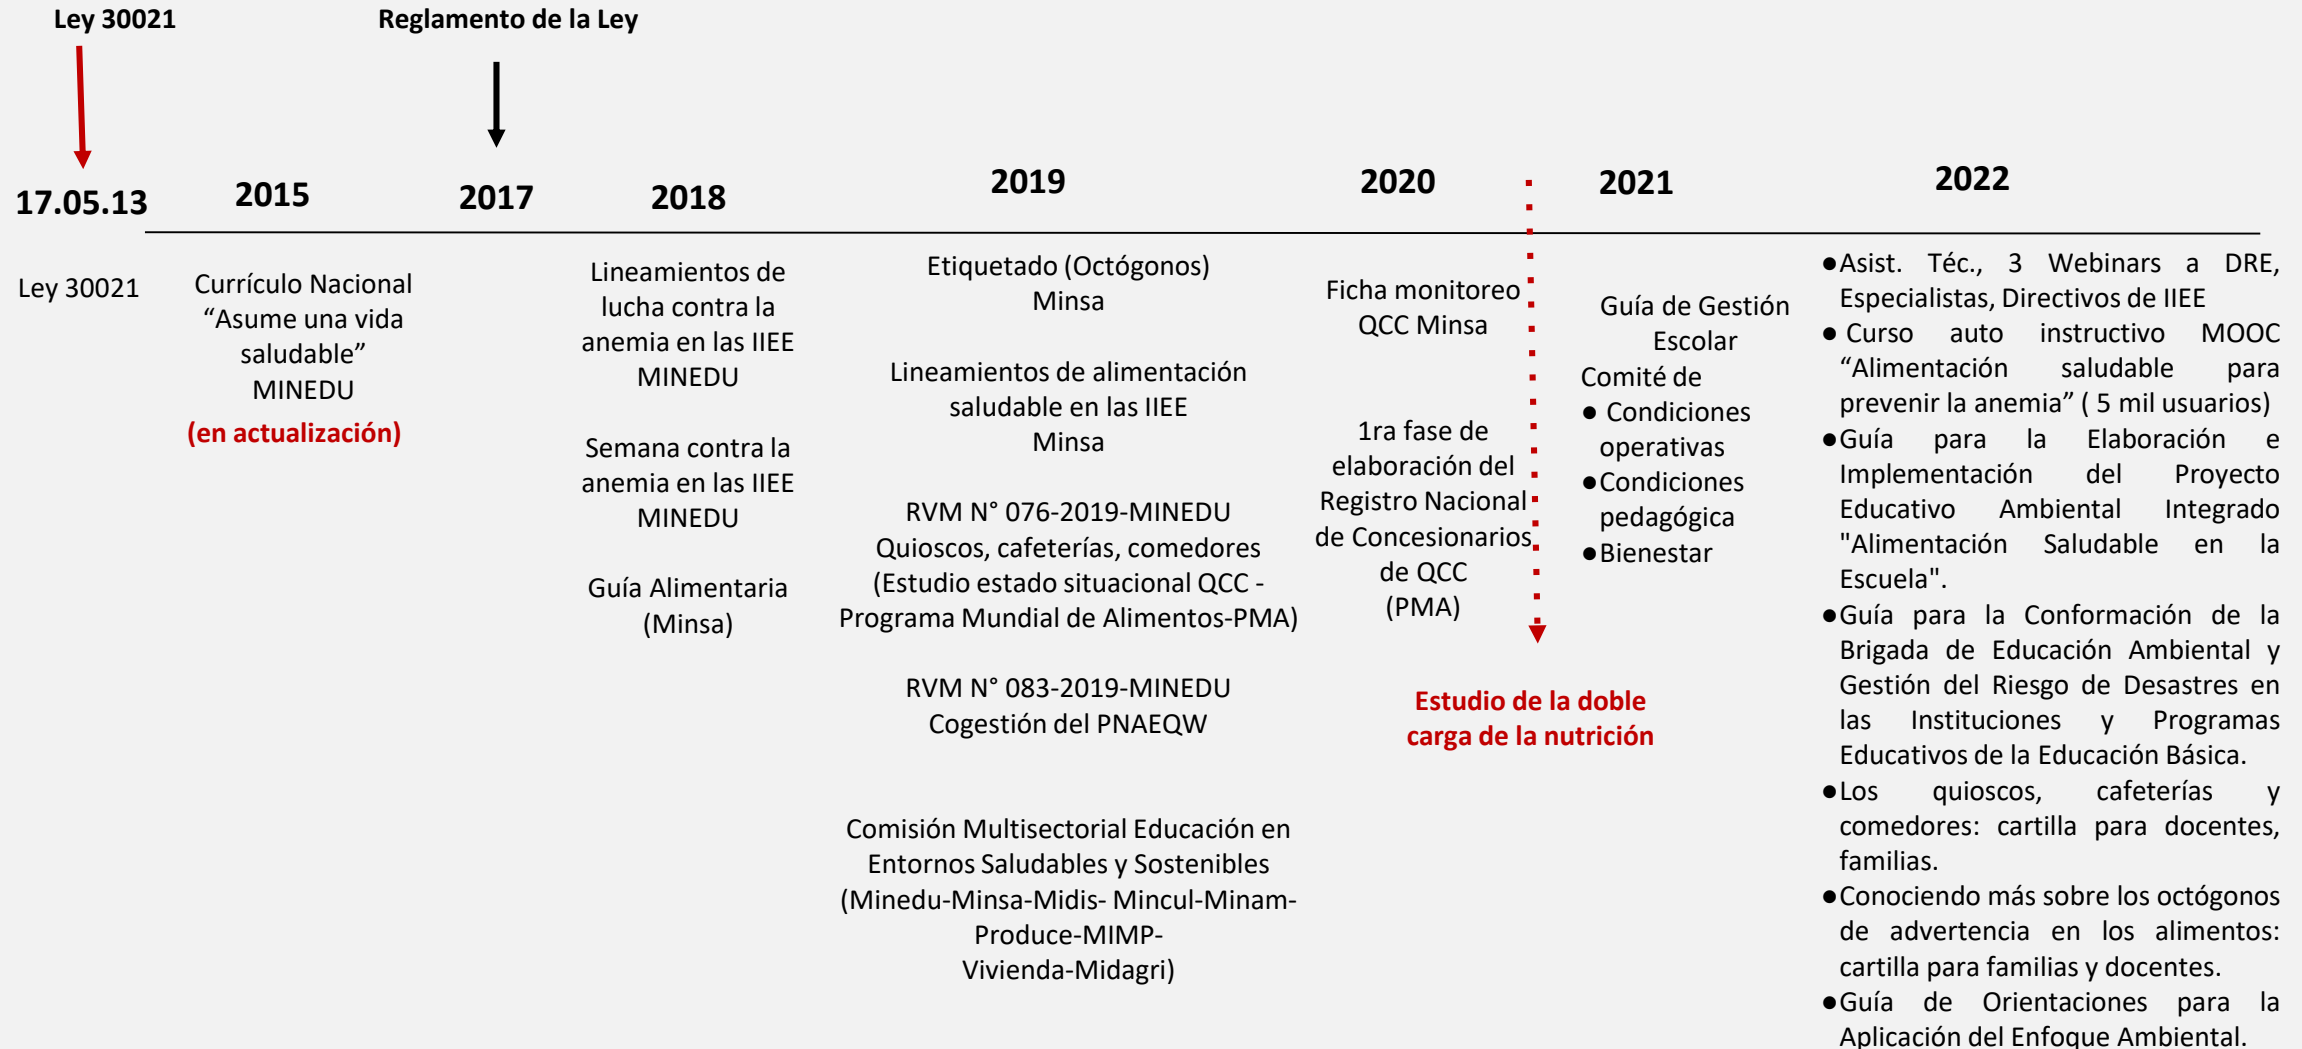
Ley 30021

Reglamento de la Ley

17.05.13

2015

2017

2018

2019

2020

2021

2022

Ley 30021

Currículo Nacional "Asume una vida saludable" MINEDU
(en actualización)

Lineamientos de lucha contra la anemia en las IIEE MINEDU

Semana contra la anemia en las IIEE MINEDU

Guía Alimentaria (Minsa)

Etiquetado (Octógonos) Minsa

Lineamientos de alimentación saludable en las IIEE Minsa

RVM N° 076-2019-MINEDU Quioscos, cafeterías, comedores (Estudio estado situacional QCC - Programa Mundial de Alimentos-PMA)

RVM N° 083-2019-MINEDU Cogestión del PNAEQW

Comisión Multisectorial Educación en Entornos Saludables y Sostenibles (Minedu-Minsa-Midis- Mincul-Minam- Produce-MIMP- Vivienda-Midagri)

Ficha monitoreo QCC Minsa

1ra fase de elaboración del Registro Nacional de Concesionarios de QCC (PMA)

Estudio de la doble carga de la nutrición

Guía de Gestión Escolar
Comité de
● Condiciones operativas
● Condiciones pedagógica
● Bienestar

● Asist. Téc., 3 Webinars a DRE, Especialistas, Directivos de IIEE
● Curso auto instructivo MOOC "Alimentación saludable para prevenir la anemia" ( 5 mil usuarios)
● Guía para la Elaboración e Implementación del Proyecto Educativo Ambiental Integrado "Alimentación Saludable en la Escuela".
● Guía para la Conformación de la Brigada de Educación Ambiental y Gestión del Riesgo de Desastres en las Instituciones y Programas Educativos de la Educación Básica.
● Los quioscos, cafeterías y comedores: cartilla para docentes, familias.
● Conociendo más sobre los octógonos de advertencia en los alimentos: cartilla para familias y docentes.
● Guía de Orientaciones para la Aplicación del Enfoque Ambiental.